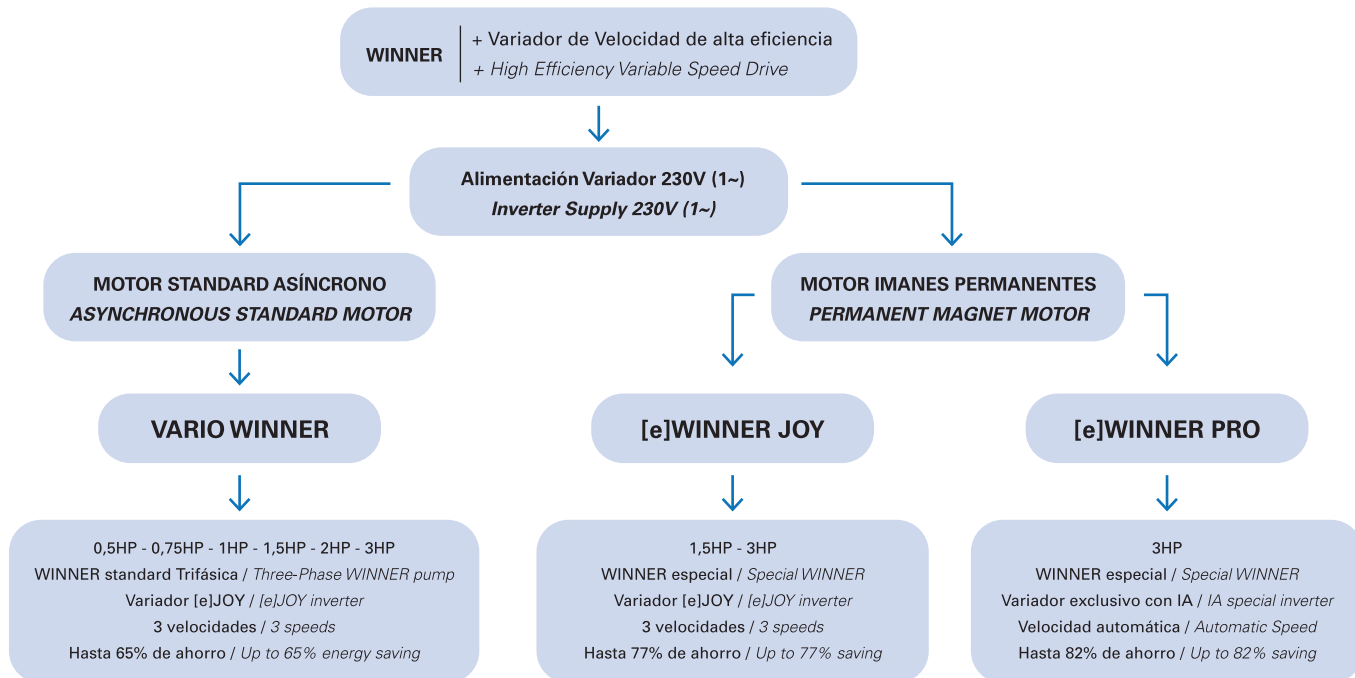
WINNER | + Variador de Velocidad de alta eficiencia
+ High Efficiency Variable Speed Drive

Alimentación Variador 230V (1~)
Inverter Supply 230V (1~)

MOTOR STANDARD ASÍNCRONO
ASYNCHRONOUS STANDARD MOTOR

VARIO WINNER

0,5HP - 0,75HP - 1HP - 1,5HP - 2HP - 3HP
WINNER standard Trifásica / Three-Phase WINNER pump
Variador [e]JOY / [e]JOY inverter
3 velocidades / 3 speeds
Hasta 65% de ahorro / Up to 65% energy saving

MOTOR IMANES PERMANENTES
PERMANENT MAGNET MOTOR

[e]WINNER JOY

1,5HP - 3HP
WINNER especial / Special WINNER
Variador [e]JOY / [e]JOY inverter
3 velocidades / 3 speeds
Hasta 77% de ahorro / Up to 77% saving

[e]WINNER PRO

3HP
WINNER especial / Special WINNER
Variador exclusivo con IA / IA special inverter
Velocidad automática / Automatic Speed
Hasta 82% de ahorro / Up to 82% saving